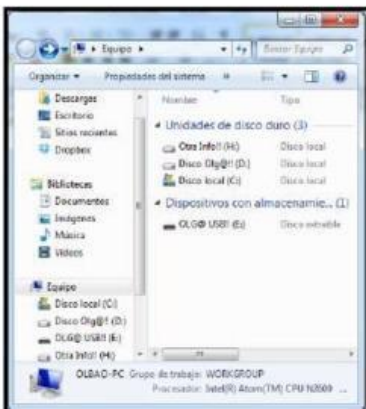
▸ Equipo ▸

Buscar Equipo

Organizar ▾ Propiedades del sistema »

Descargas
Escritorio
Sitios recientes
Dropbox

Bibliotecas
Documentos
Imágenes
Música
Vídeos

Equipo
Disco local (C:)
Disco Olg@! (D:)
OLG@ USB! (E:)
Otra Info!! (H:)

Nombre Tipo

◢ Unidades de disco duro (3)

Otra Info!! (H:) Disco local
Disco Olg@! (D:) Disco local
Disco local (C:) Disco local

◢ Dispositivos con almacenamie... (1)

OLG@ USB! (E:) Disco extraíble

OLBAO-PC Grupo de trabajo: WORKGROUP
Procesador: Intel(R) Atom(TM) CPU N2600 ...